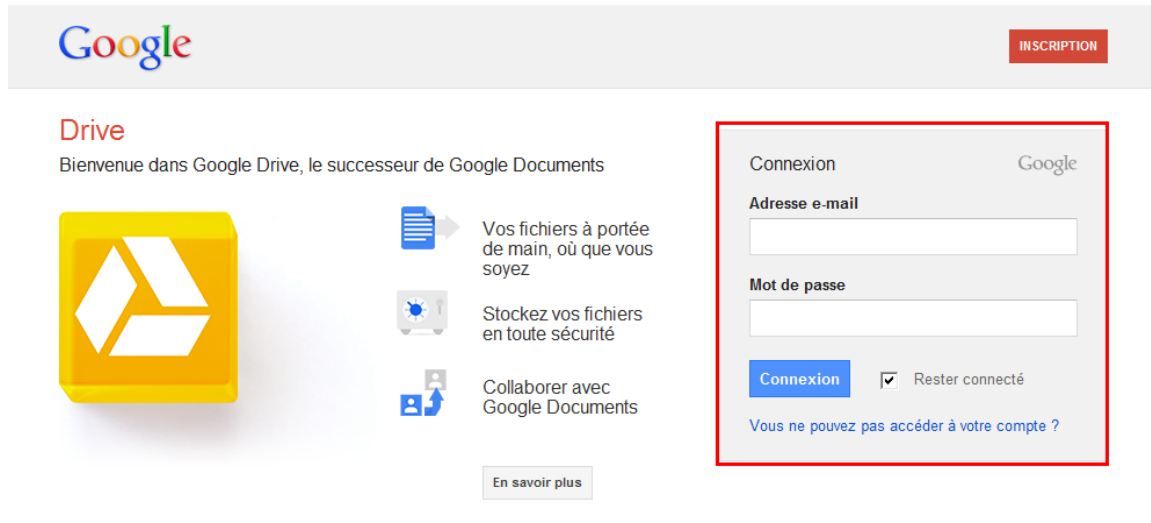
Google

INSCRIPTION

Drive

Bienvenue dans Google Drive, le successeur de Google Documents

Vos fichiers à portée de main, où que vous soyez

Stockez vos fichiers en toute sécurité

Collaborer avec Google Documents

En savoir plus

Connexion

Google

Adresse e-mail

Mot de passe

Connexion

Rester connecté

Vous ne pouvez pas accéder à votre compte ?